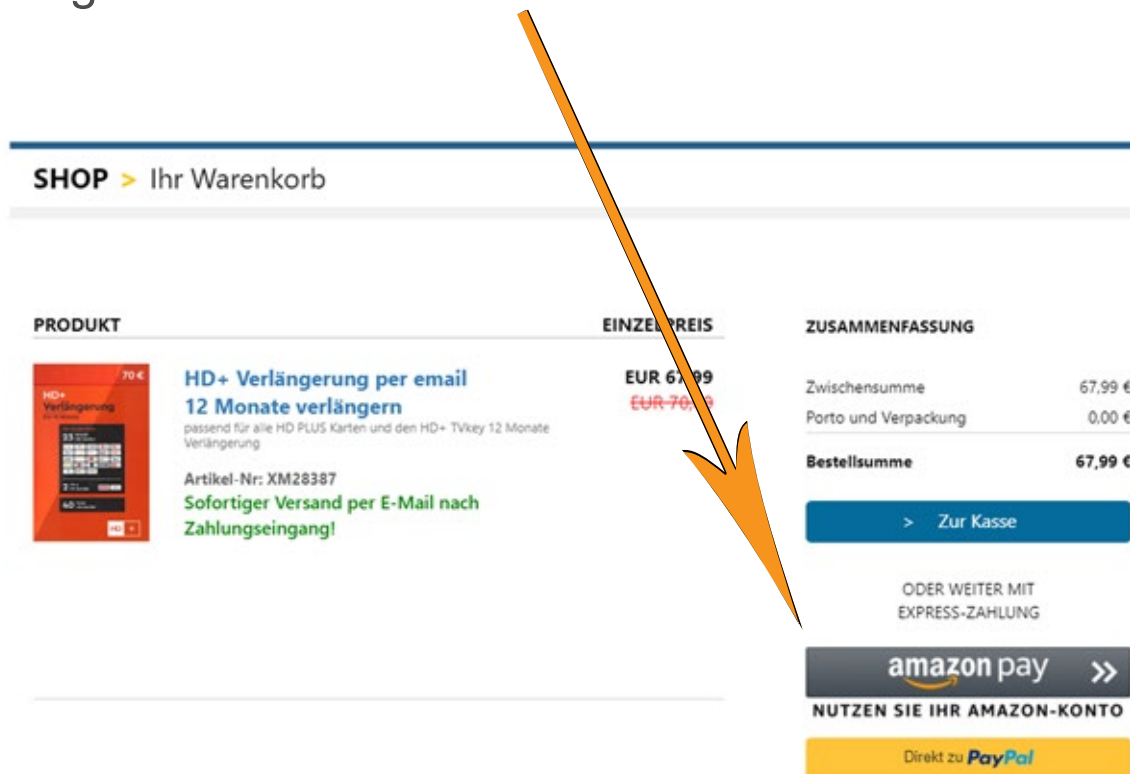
SHOP > Ihr Warenkorb

PRODUKT

EINZE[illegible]PREIS

70 €

HD+ Verlängerung

HD+ Verlängerung per email
12 Monate verlängern

passend für alle HD PLUS Karten und den HD+ TVkey 12 Monate Verlängerung

Artikel-Nr: XM28387

Sofortiger Versand per E-Mail nach Zahlungseingang!

EUR 67,99

EUR 70,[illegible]

ZUSAMMENFASSUNG

| | |
|---|---|
| Zwischensumme | 67,99 € |
| Porto und Verpackung | 0,00 € |
| Bestellsumme | 67,99 € |

> Zur Kasse

ODER WEITER MIT EXPRESS-ZAHLUNG

amazon pay »

NUTZEN SIE IHR AMAZON-KONTO

Direkt zu PayPal